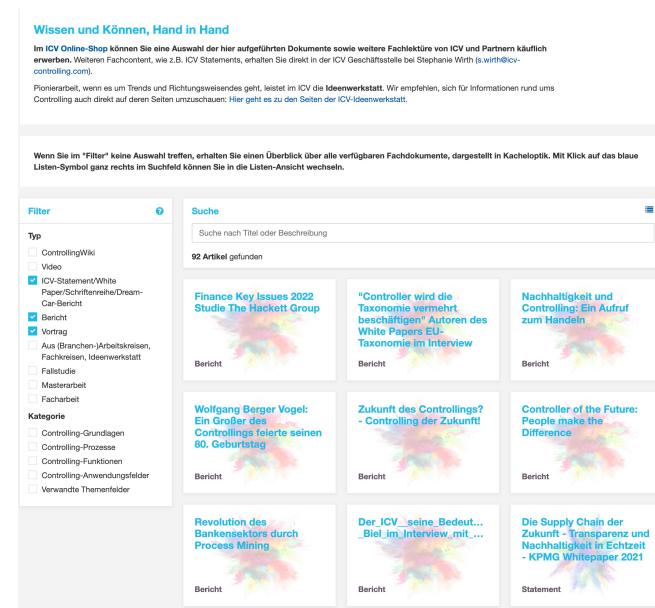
Wissen und Können, Hand in Hand

Im ICV Online-Shop können Sie eine Auswahl der hier aufgeführten Dokumente sowie weitere Fachlektüre von ICV und Partnern käuflich erwerben. Weiteren Fachcontent, wie z.B. ICV Statements, erhalten Sie direkt in der ICV Geschäftsstelle bei Stephanie Wirth (s.wirth@icv-controlling.com).

Pionierarbeit, wenn es um Trends und Richtungsweisendes geht, leistet im ICV die Ideenwerkstatt. Wir empfehlen, sich für Informationen rund ums Controlling auch direkt auf deren Seiten umzuschauen: Hier geht es zu den Seiten der ICV-Ideenwerkstatt.

Wenn Sie im "Filter" keine Auswahl treffen, erhalten Sie einen Überblick über alle verfügbaren Fachdokumente, dargestellt in Kacheloptik. Mit Klick auf das blaue Listen-Symbol ganz rechts im Suchfeld können Sie in die Listen-Ansicht wechseln.

Filter

Typ
ControllingWiki
Video
ICV-Statement/White Paper/Schriftenreihe/Dream-Car-Bericht
Bericht
Vortrag
Aus (Branchen-)Arbeitskreisen, Fachkreisen, Ideenwerkstatt
Fallstudie
Masterarbeit
Facharbeit

Kategorie
Controlling-Grundlagen
Controlling-Prozesse
Controlling-Funktionen
Controlling-Anwendungsfelder
Verwandte Themenfelder

Suche

Suche nach Titel oder Beschreibung

92 Artikel gefunden

Finance Key Issues 2022 Studie The Hackett Group
Bericht

"Controller wird die Taxonomie vermehrt beschäftigen" Autoren des White Papers EU-Taxonomie im Interview
Bericht

Nachhaltigkeit und Controlling: Ein Aufruf zum Handeln
Bericht

Wolfgang Berger Vogel: Ein Großer des Controllings feierte seinen 80. Geburtstag
Bericht

Zukunft des Controllings? - Controlling der Zukunft!
Bericht

Controller of the Future: People make the Difference
Bericht

Revolution des Bankensektors durch Process Mining
Bericht

Der_ICV__seine_Bedeut… _Biel_im_Interview_mit_…
Bericht

Die Supply Chain der Zukunft - Transparenz und Nachhaltigkeit in Echtzeit - KPMG Whitepaper 2021
Statement